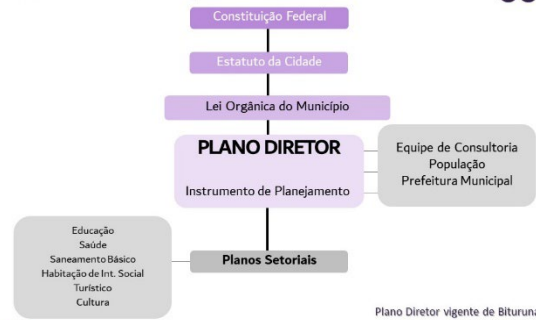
Constituição Federal

Estatuto da Cidade

Lei Orgânica do Município

PLANO DIRETOR

Instrumento de Planejamento

Equipe de Consultoria
População
Prefeitura Municipal

Educação
Saúde
Saneamento Básico
Habitação de Int. Social
Turístico
Cultura

Planos Setoriais

Plano Diretor vigente de Bituruna